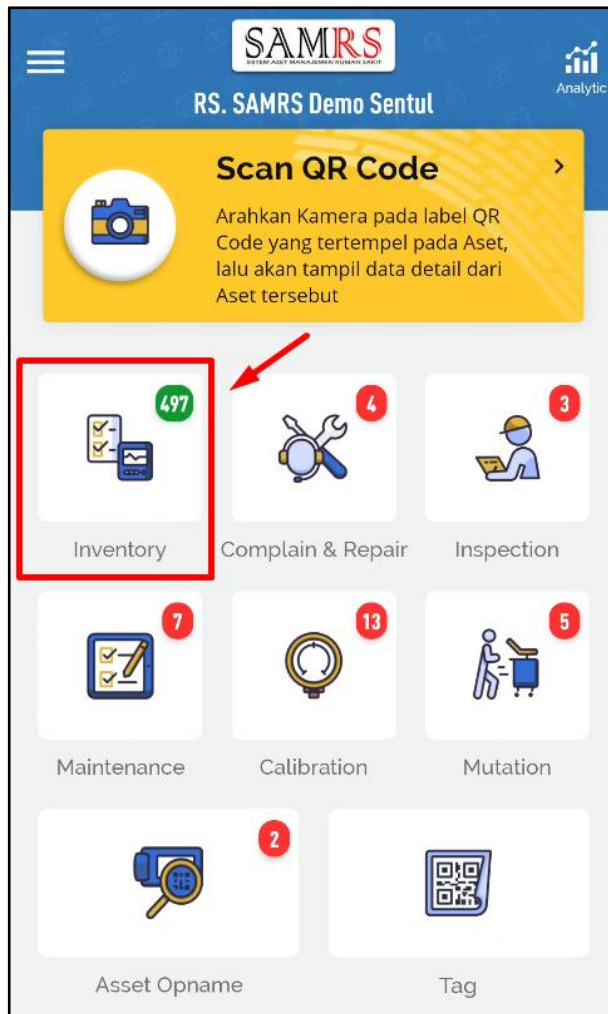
SAMRS
SISTEM ASET MANAJEMEN RUMAH SAKIT
Analytic
RS. SAMRS Demo Sentul

Scan QR Code
Arahkan Kamera pada label QR Code yang tertempel pada Aset, lalu akan tampil data detail dari Aset tersebut

497
Inventory
4
Complain & Repair
3
Inspection
7
Maintenance
13
Calibration
5
Mutation
2
Asset Opname
Tag